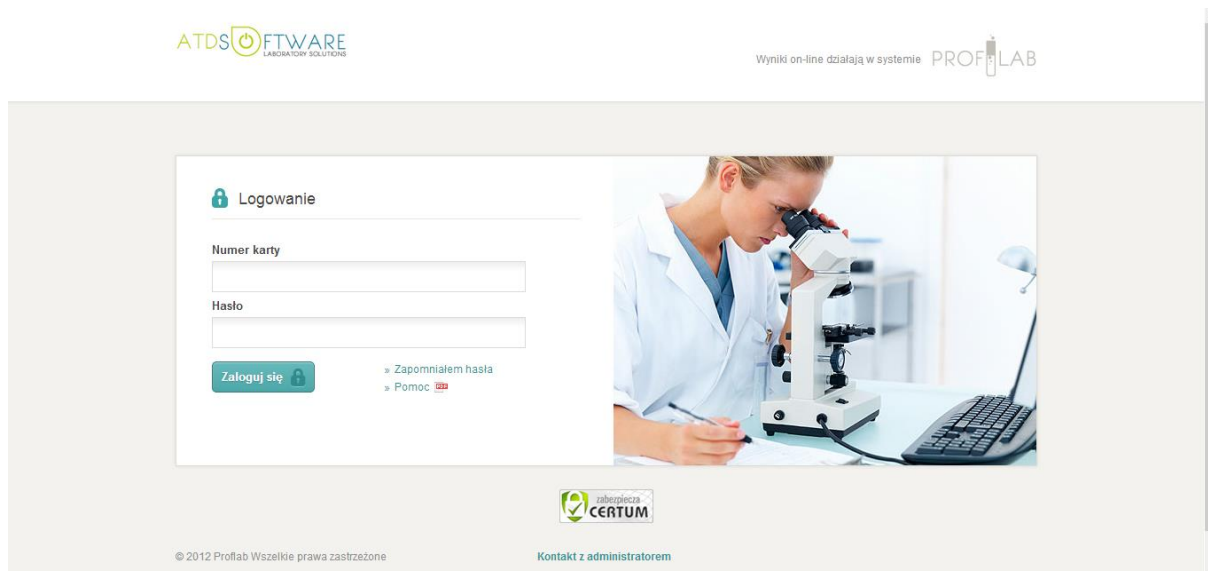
ATDSOFTWARE
LABORATORY SOLUTIONS

Wyniki on-line działają w systemie PROFILAB

Logowanie

Numer karty

Hasło

Zaloguj się

» Zapomniałem hasła
» Pomoc PDF

zabezpiecza CERTUM

© 2012 Proflab Wszelkie prawa zastrzeżone

Kontakt z administratorem